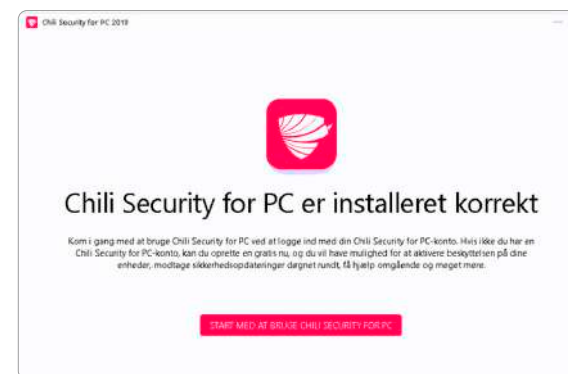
Chili Security for PC 2019

Chili Security for PC er installeret korrekt

Kom i gang med at bruge Chili Security for PC ved at logge ind med din Chili Security for PC-konto. Hvis ikke du har en Chili Security for PC-konto, kan du oprette en gratis nu, og du vil have mulighed for at aktivere beskyttelsen på dine enheder, modtage sikkerhedsopdateringer døgnet rundt, få hjælp omgående og meget mere.

START MED AT BRUGE CHILI SECURITY FOR PC